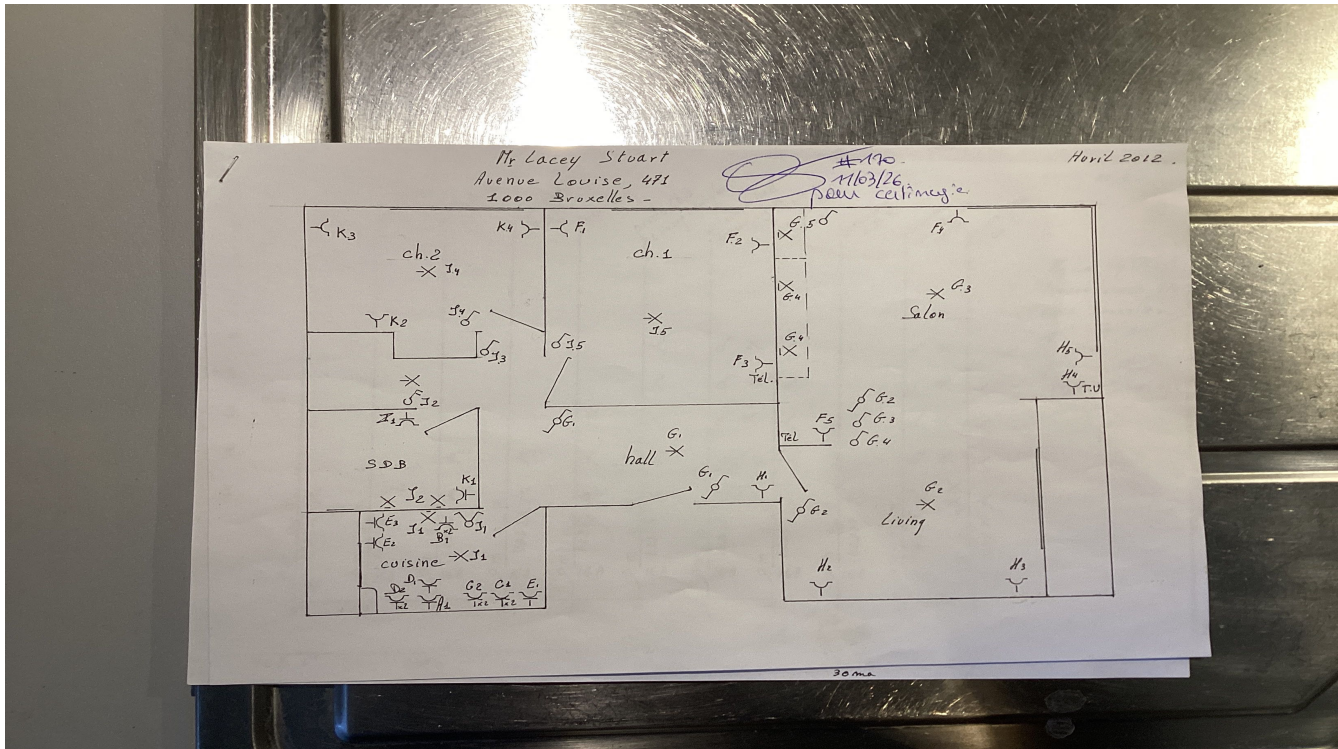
Mr Lacey Stuart
Avenue Louise, 471
1000 Bruxelles -

#170
11/03/26
pour ceilmagie

Avril 2012.

K3
ch.2
I4
K2
I4
I3
I2
I1
SDB
K1
I2
E3
I1
B1
I1
E2
cuisine
I1
D1
D2
A1
G2
C1
E1

K4
F1
ch.1
I5
I5
G1
hall
G1
G1
H1
F2
G5
G4
G4
F3
Tel.
Tel
F5
G2
G3
G4
G2
F4
G3
Salon
H5
H4
T.V
G2
Living
H2
H3

30ma